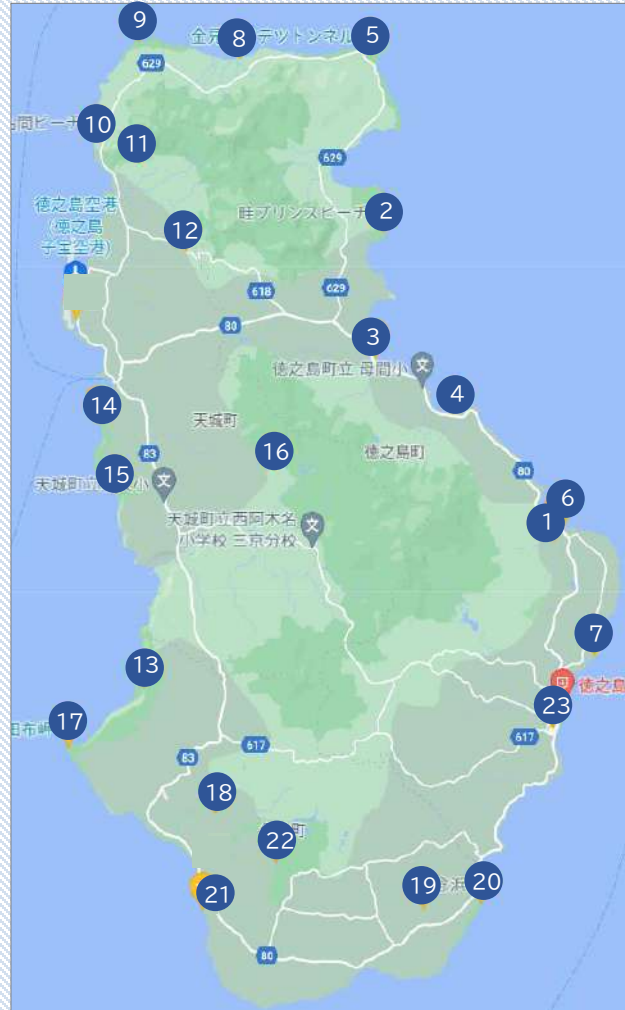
9
金見 8 テッツトンネル 5
629
間ビーチ 10
11
629
徳之島空港
(徳之島
子宝空港)
12
畦プリンスビーチ 2
618
629
80
3
徳之島町立 母間小
4
14
天城町
16
徳之島町
83
80
天城町立 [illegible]小
15
6
1
天城町立西阿木名
小学校 三京分校
7
13
徳之島
23
田布岬 17
617
617
83
18
22
町
21
19
浜
20
80